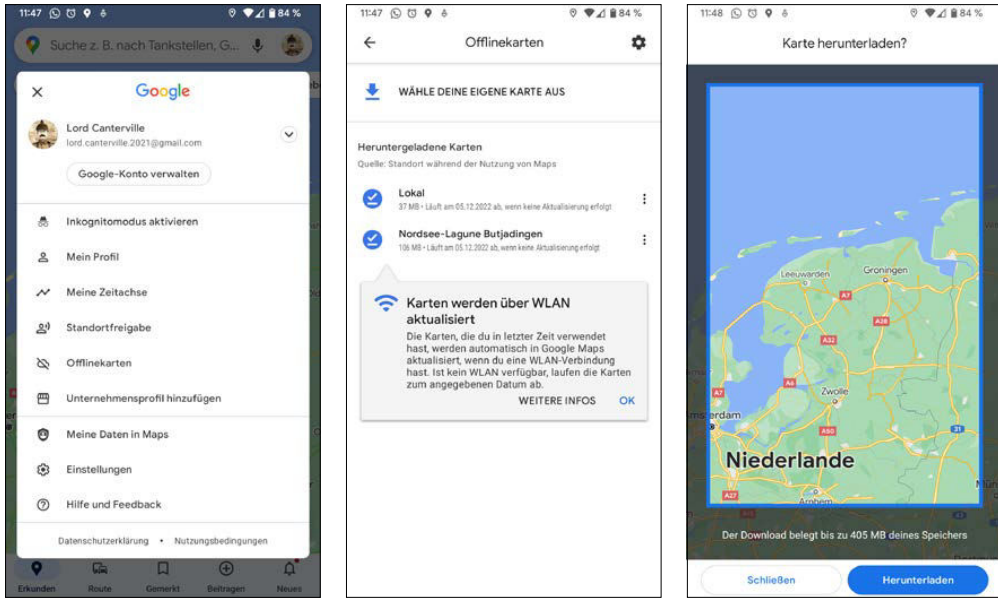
11:47 84 %

Suche z. B. nach Tankstellen, G...

Google

Lord Canterville
lord.canterville.2021@gmail.com

Google-Konto verwalten

Inkognitomodus aktivieren

Mein Profil

Meine Zeitachse

Standortfreigabe

Offlinekarten

Unternehmensprofil hinzufügen

Meine Daten in Maps

Einstellungen

Hilfe und Feedback

Datenschutzerklärung • Nutzungsbedingungen

Erkunden Route Gemerkt Beitragen Neues

11:47 84 %

Offlinekarten

WÄHLE DEINE EIGENE KARTE AUS

Heruntergeladene Karten

Quelle: Standort während der Nutzung von Maps

Lokal
37 MB • Läuft am 05.12.2022 ab, wenn keine Aktualisierung erfolgt

Nordsee-Lagune Butjadingen
106 MB • Läuft am 05.12.2022 ab, wenn keine Aktualisierung erfolgt

Karten werden über WLAN aktualisiert
Die Karten, die du in letzter Zeit verwendet hast, werden automatisch in Google Maps aktualisiert, wenn du eine WLAN-Verbindung hast. Ist kein WLAN verfügbar, laufen die Karten zum angegebenen Datum ab.

WEITERE INFOS OK

11:48 84 %

Karte herunterladen?

Leeuwarden Groningen A7 A28 A32 A6 Zwolle A7 msterdam A50 Niederlande A27 Arnhem

Der Download belegt bis zu 405 MB deines Speichers

Schließen Herunterladen